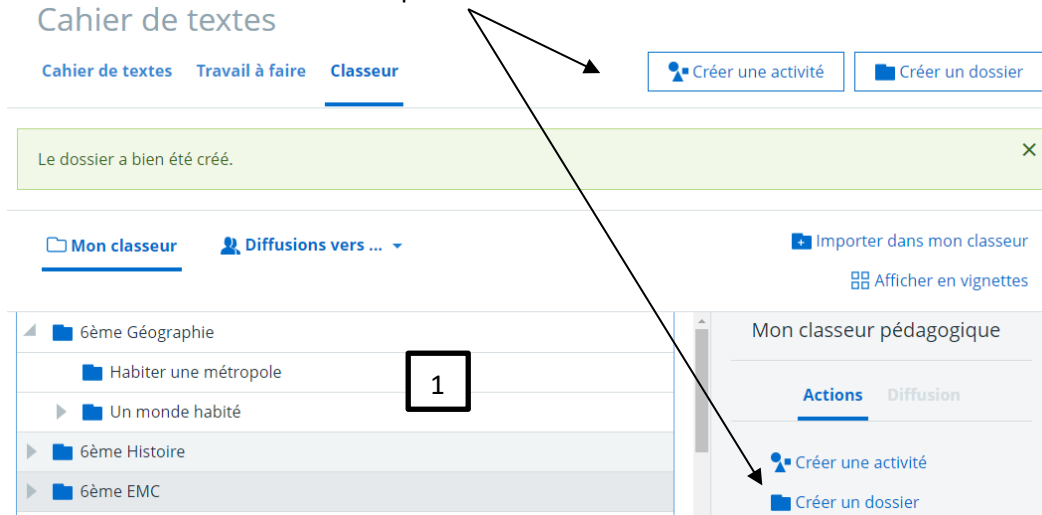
Cahier de textes

Cahier de textes Travail à faire Classeur

Créer une activité

Créer un dossier

Le dossier a bien été créé.

×

Mon classeur

Diffusions vers ...

Importer dans mon classeur

Afficher en vignettes

6ème Géographie

Habiter une métropole

Un monde habité

6ème Histoire

6ème EMC

1

Mon classeur pédagogique

Actions Diffusion

Créer une activité

Créer un dossier